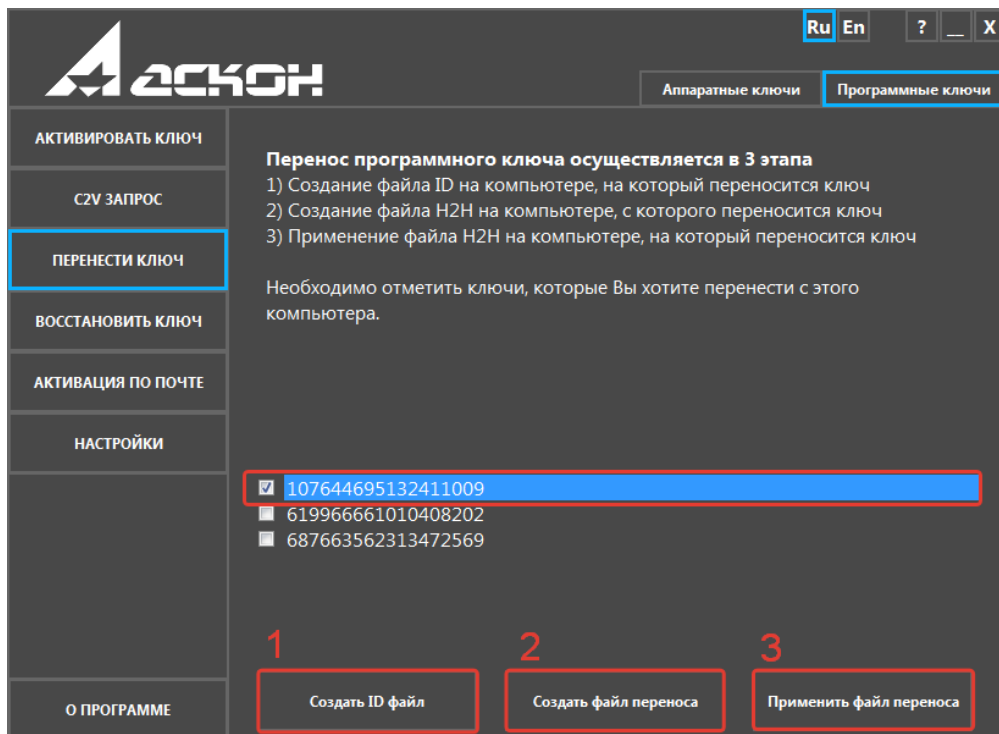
Ru En ? _ X

АСКОН

Аппаратные ключи
Программные ключи

АКТИВИРОВАТЬ КЛЮЧ
C2V ЗАПРОС
ПЕРЕНЕСТИ КЛЮЧ
ВОССТАНОВИТЬ КЛЮЧ
АКТИВАЦИЯ ПО ПОЧТЕ
НАСТРОЙКИ

**Перенос программного ключа осуществляется в 3 этапа**
1) Создание файла ID на компьютере, на который переносится ключ
2) Создание файла H2H на компьютере, с которого переносится ключ
3) Применение файла H2H на компьютере, на который переносится ключ

Необходимо отметить ключи, которые Вы хотите перенести с этого компьютера.

☑ 107644695132411009
☐ 619966661010408202
☐ 687663562313472569

1
2
3

О ПРОГРАММЕ
Создать ID файл
Создать файл переноса
Применить файл переноса